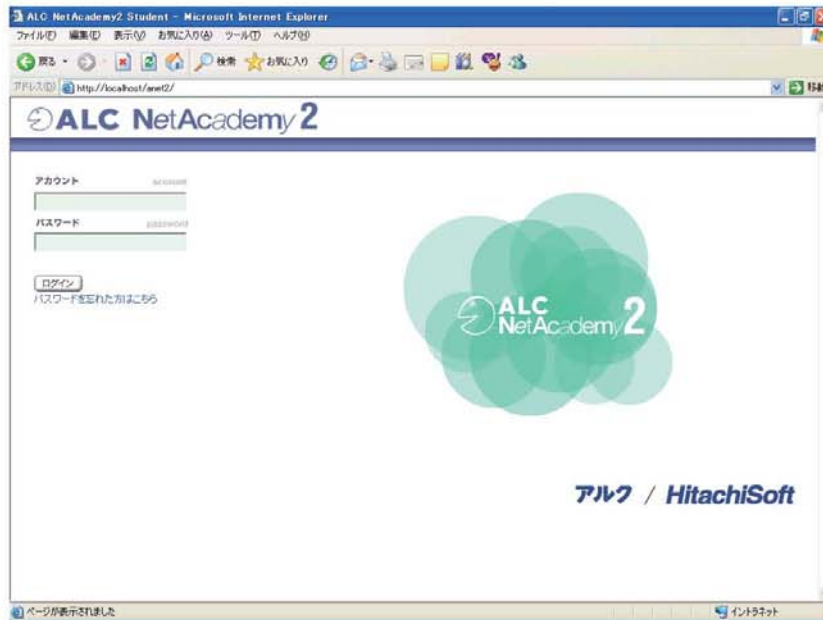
ALC NetAcademy2 Student - Microsoft Internet Explorer

ファイル(F) 編集(E) 表示(V) お気に入り(A) ツール(T) ヘルプ(H)

戻る 検索 お気に入り

アドレス(D) http://localhost/anet2/

移動

ALC NetAcademy 2

アカウント account

パスワード password

ログイン

パスワードを忘れた方はこちら

ALC NetAcademy 2

アルク / HitachiSoft

ページが表示されました

イントラネット